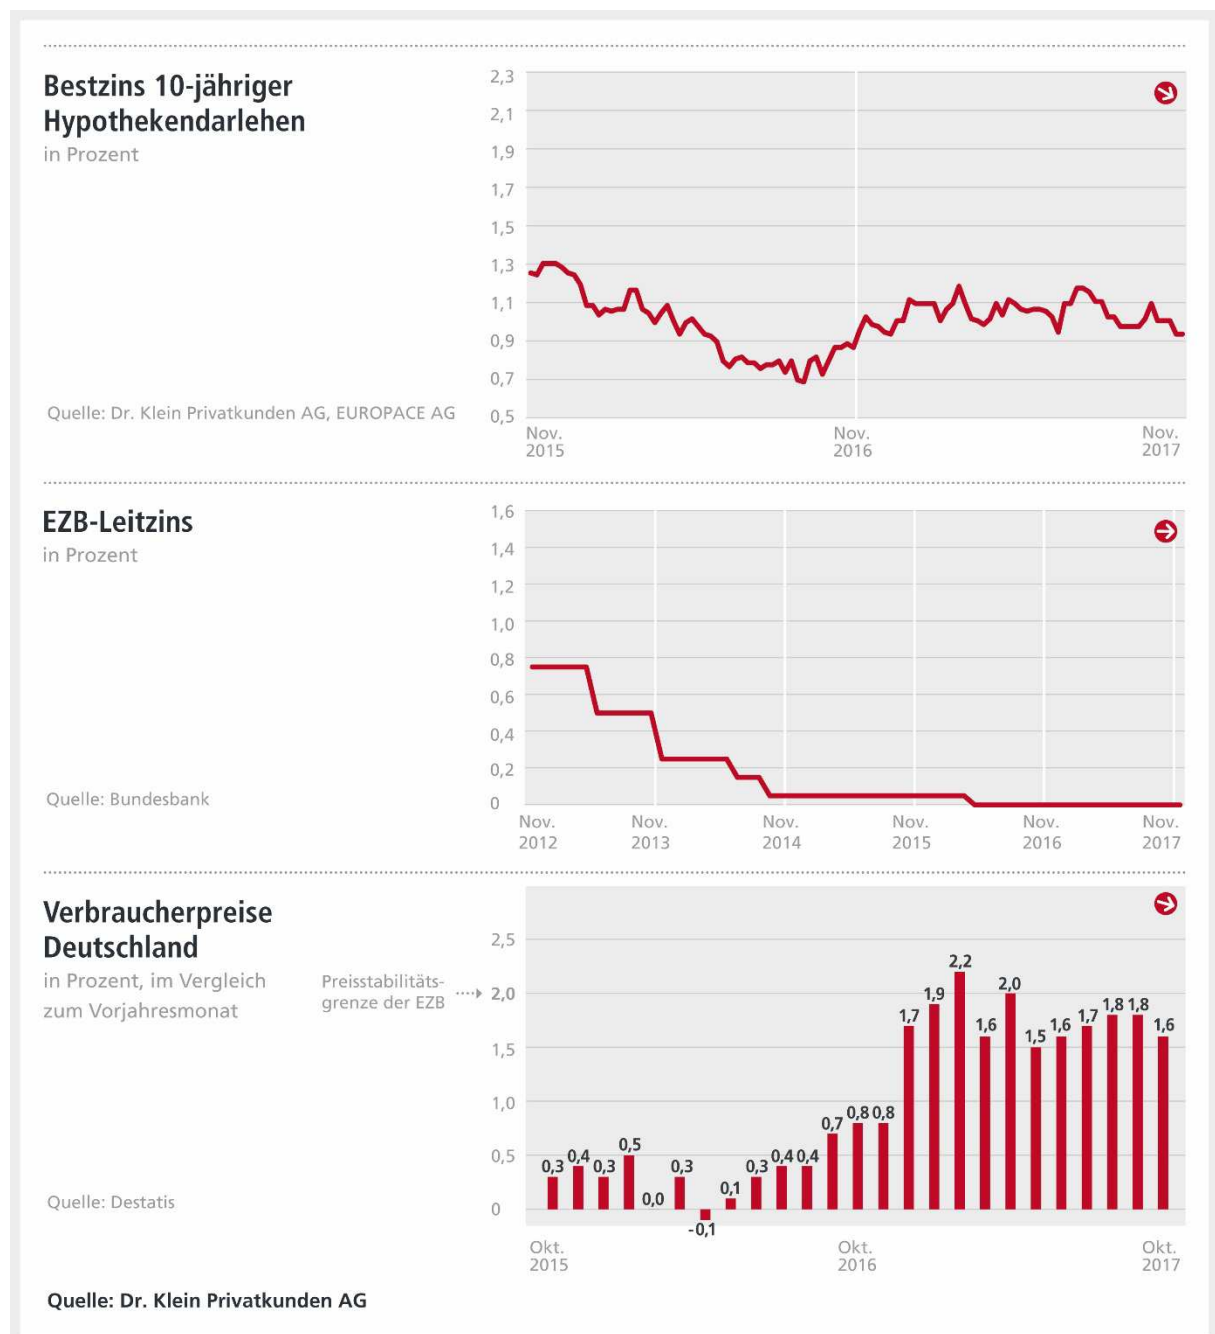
Bestzins 10-jähriger Hypothekendarlehen
in Prozent

Quelle: Dr. Klein Privatkunden AG, EUROPACE AG

2,3
2,1
1,9
1,7
1,5
1,3
1,1
0,9
0,7
0,5

Nov. 2015
Nov. 2016
Nov. 2017

EZB-Leitzins
in Prozent

Quelle: Bundesbank

1,6
1,4
1,2
1,0
0,8
0,6
0,4
0,2
0

Nov. 2012
Nov. 2013
Nov. 2014
Nov. 2015
Nov. 2016
Nov. 2017

Verbraucherpreise Deutschland
in Prozent, im Vergleich zum Vorjahresmonat

Preisstabilitätsgrenze der EZB

Quelle: Destatis

2,5
2,0
1,5
1,0
0,5
0

0,3 0,4 0,3 0,5 0,0 0,3 -0,1 0,1 0,3 0,4 0,4 0,7 0,8 0,8 1,7 1,9 2,2 1,6 2,0 1,5 1,6 1,7 1,8 1,8 1,6

Okt. 2015
Okt. 2016
Okt. 2017

Quelle: Dr. Klein Privatkunden AG